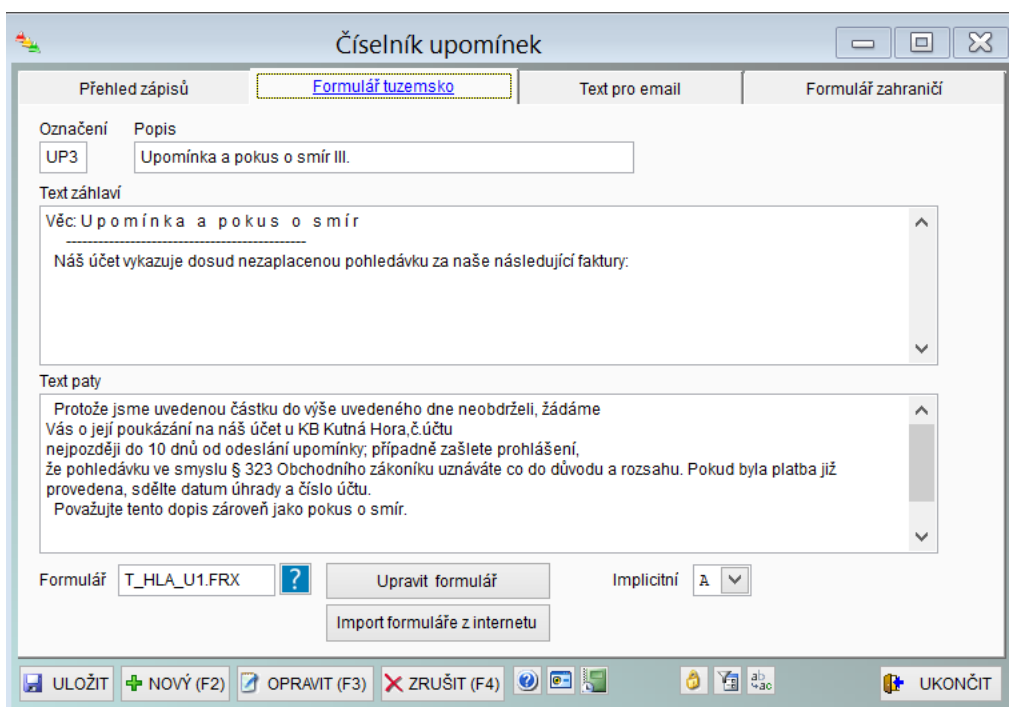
Číselník upomínek

Přehled zápisů | Formulář tuzemsko | Text pro email | Formulář zahraničí

Označení
UP3
Popis
Upomínka a pokus o smír III.

Text záhlaví
Věc: U p o m í n k a a p o k u s o s m í r
---------------------------------------------
Náš účet vykazuje dosud nezaplacenou pohledávku za naše následující faktury:

Text paty
Protože jsme uvedenou částku do výše uvedeného dne neobdrželi, žádáme Vás o její poukázání na náš účet u KB Kutná Hora,č.účtu nejpozději do 10 dnů od odeslání upomínky; případně zašlete prohlášení, že pohledávku ve smyslu § 323 Obchodního zákoníku uznáváte co do důvodu a rozsahu. Pokud byla platba již provedena, sdělte datum úhrady a číslo účtu.
Považujte tento dopis zároveň jako pokus o smír.

Formulář T_HLA_U1.FRX ?
Upravit formulář
Import formuláře z internetu
Implicitní A

ULOŽIT | NOVÝ (F2) | OPRAVIT (F3) | ZRUŠIT (F4) | UKONČIT